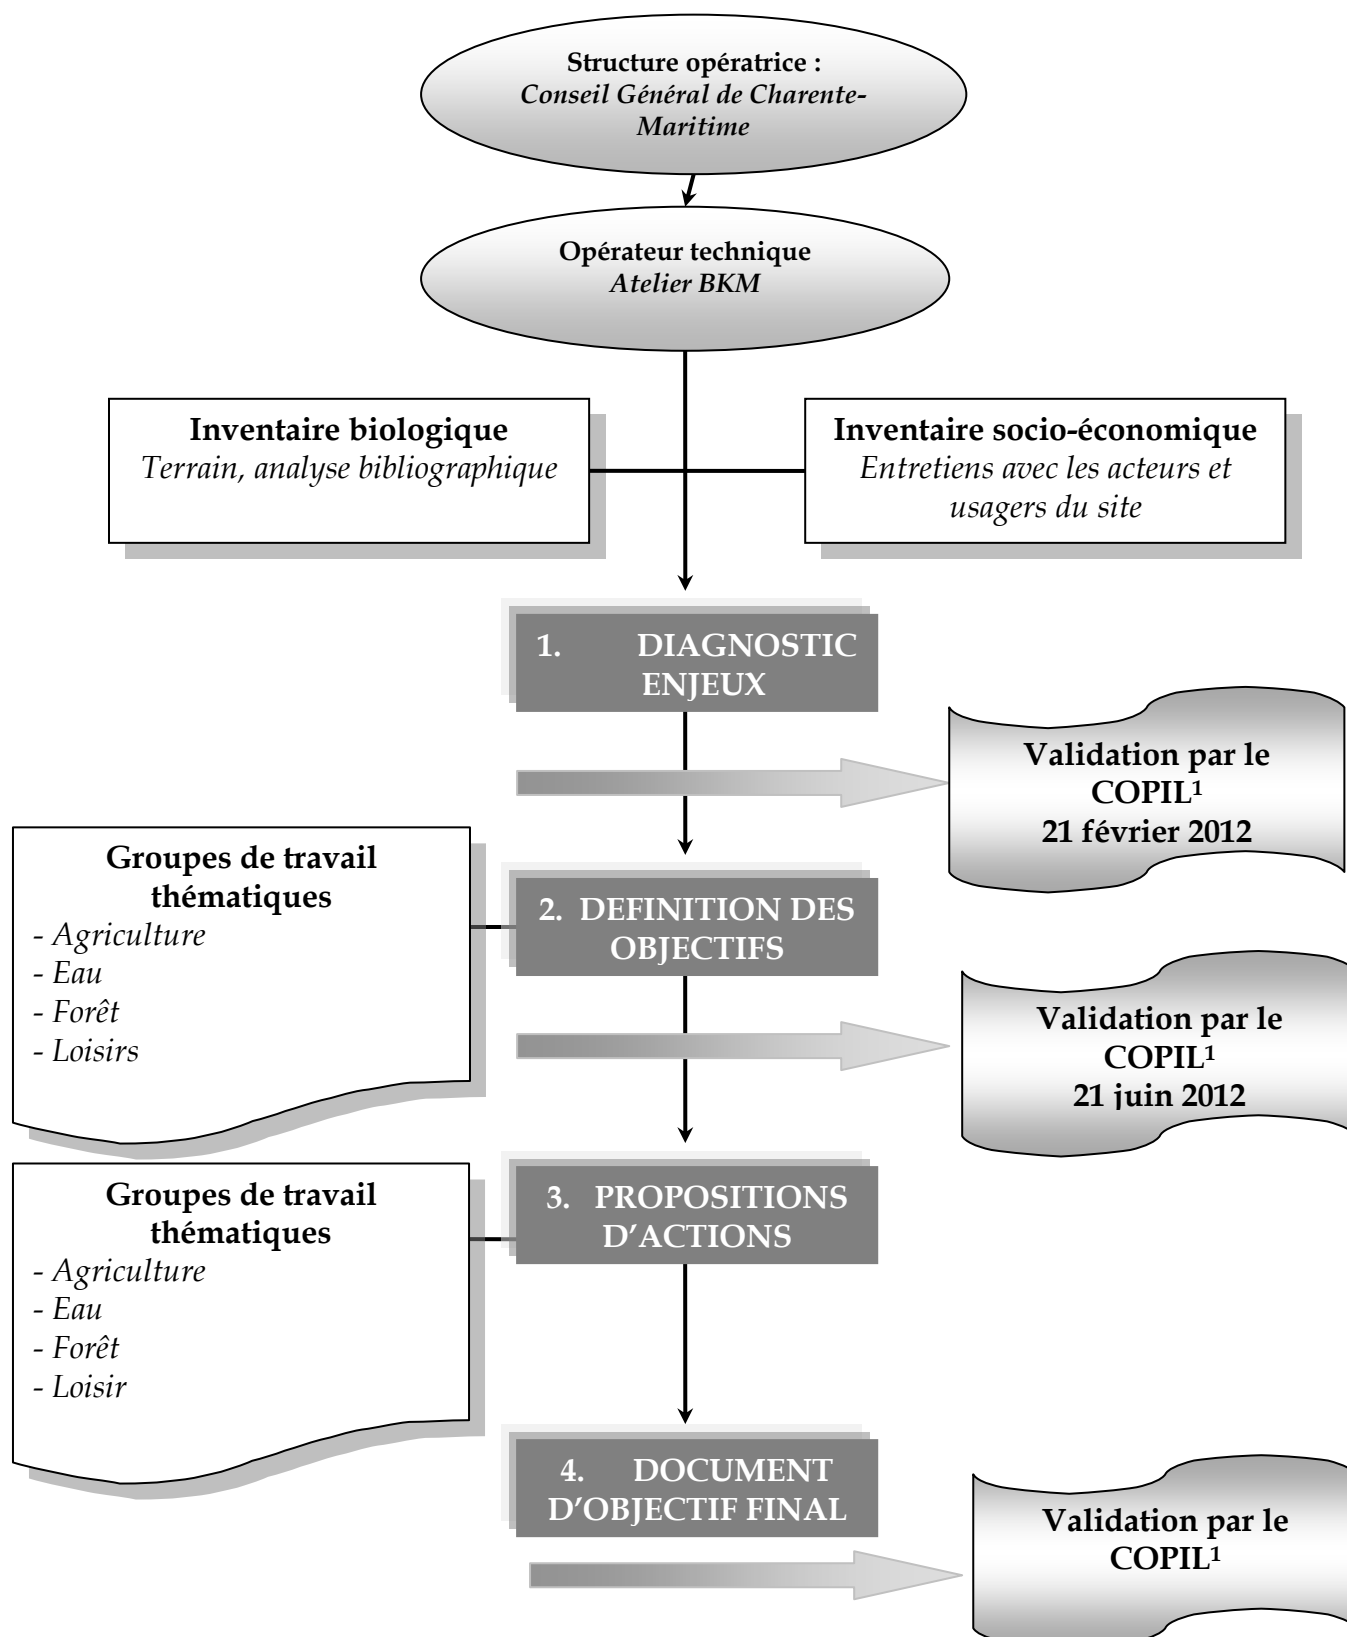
Structure opératrice :
Conseil Général de Charente-Maritime

Opérateur technique
Atelier BKM

Inventaire biologique
Terrain, analyse bibliographique

Inventaire socio-économique
Entretiens avec les acteurs et usagers du site

1. DIAGNOSTIC ENJEUX

Validation par le COPIL$^1$
21 février 2012

Groupes de travail thématiques
- Agriculture
- Eau
- Forêt
- Loisirs

2. DEFINITION DES OBJECTIFS

Validation par le COPIL$^1$
21 juin 2012

Groupes de travail thématiques
- Agriculture
- Eau
- Forêt
- Loisir

3. PROPOSITIONS D'ACTIONS

4. DOCUMENT D'OBJECTIF FINAL

Validation par le COPIL$^1$